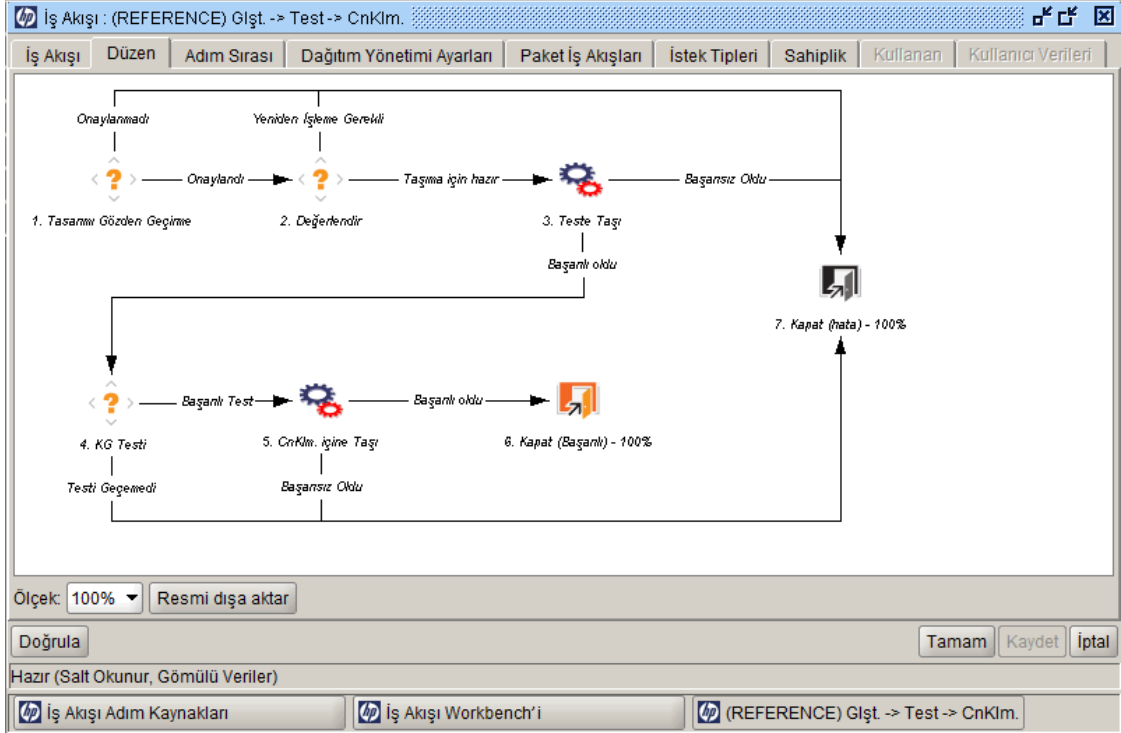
İş Akışı : (REFERENCE) Glşt. -> Test -> CnKlm.

İş Akışı | Düzen | Adım Sırası | Dağıtım Yönetimi Ayarları | Paket İş Akışları | İstek Tipleri | Sahiplik | Kullanan | Kullanıcı Verileri

Onaylanmadı

Yeniden İşleme Gerekli

Onaylandı

Taşıma için hazır

Başarısız Oldu

1. Tasarımı Gözden Geçirme

2. Değerlendir

3. Teste Taşı

Başarılı oldu

7. Kapat (hata) - 100%

Başarılı Test

Başarılı oldu

4. KG Testi

5. CnKlm. içine Taşı

6. Kapat (Başarılı) - 100%

Testi Geçemedi

Başarısız Oldu

Ölçek: 100% Resmi dışa aktar

Doğrula

Tamam Kaydet İptal

Hazır (Salt Okunur, Gömülü Veriler)

İş Akışı Adım Kaynakları

İş Akışı Workbench'i

(REFERENCE) Glşt. -> Test -> CnKlm.